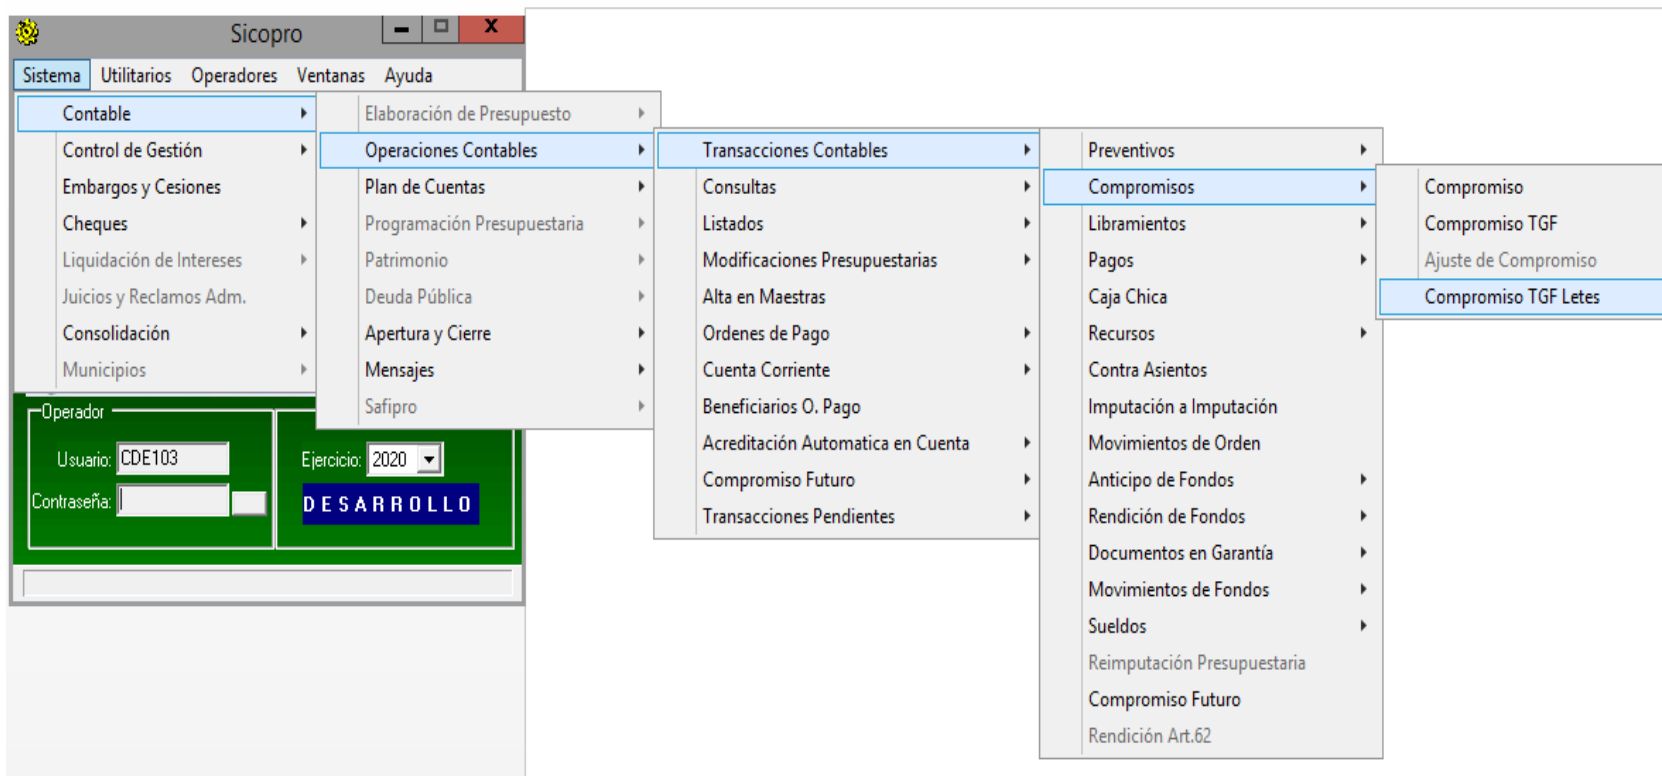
Sicopro

Sistema Utilitarios Operadores Ventanas Ayuda

Contable
Control de Gestión
Embargos y Cesiones
Cheques
Liquidación de Intereses
Juicios y Reclamos Adm.
Consolidación
Municipios

Elaboración de Presupuesto
Operaciones Contables
Plan de Cuentas
Programación Presupuestaria
Patrimonio
Deuda Pública
Apertura y Cierre
Mensajes
Safipro

Transacciones Contables
Consultas
Listados
Modificaciones Presupuestarias
Alta en Maestras
Ordenes de Pago
Cuenta Corriente
Beneficiarios O. Pago
Acreditación Automatica en Cuenta
Compromiso Futuro
Transacciones Pendientes

Preventivos
Compromisos
Libramientos
Pagos
Caja Chica
Recursos
Contra Asientos
Imputación a Imputación
Movimientos de Orden
Anticipo de Fondos
Rendición de Fondos
Documentos en Garantía
Movimientos de Fondos
Sueldos
Reimputación Presupuestaria
Compromiso Futuro
Rendición Art.62

Compromiso
Compromiso TGF
Ajuste de Compromiso
Compromiso TGF Letes

Operador
Usuario: CDE103
Contraseña:
Ejercicio: 2020
DESARROLLO